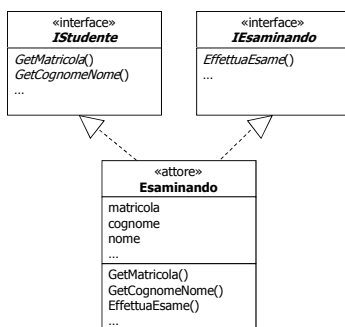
«interface»
IStudente

GetMatricola()
GetCognomeNome()
...

«interface»
IEsaminando

EffettuaEsame()
...

«attore»
Esaminando

matricola
cognome
nome
...

GetMatricola()
GetCognomeNome()
EffettuaEsame()
...